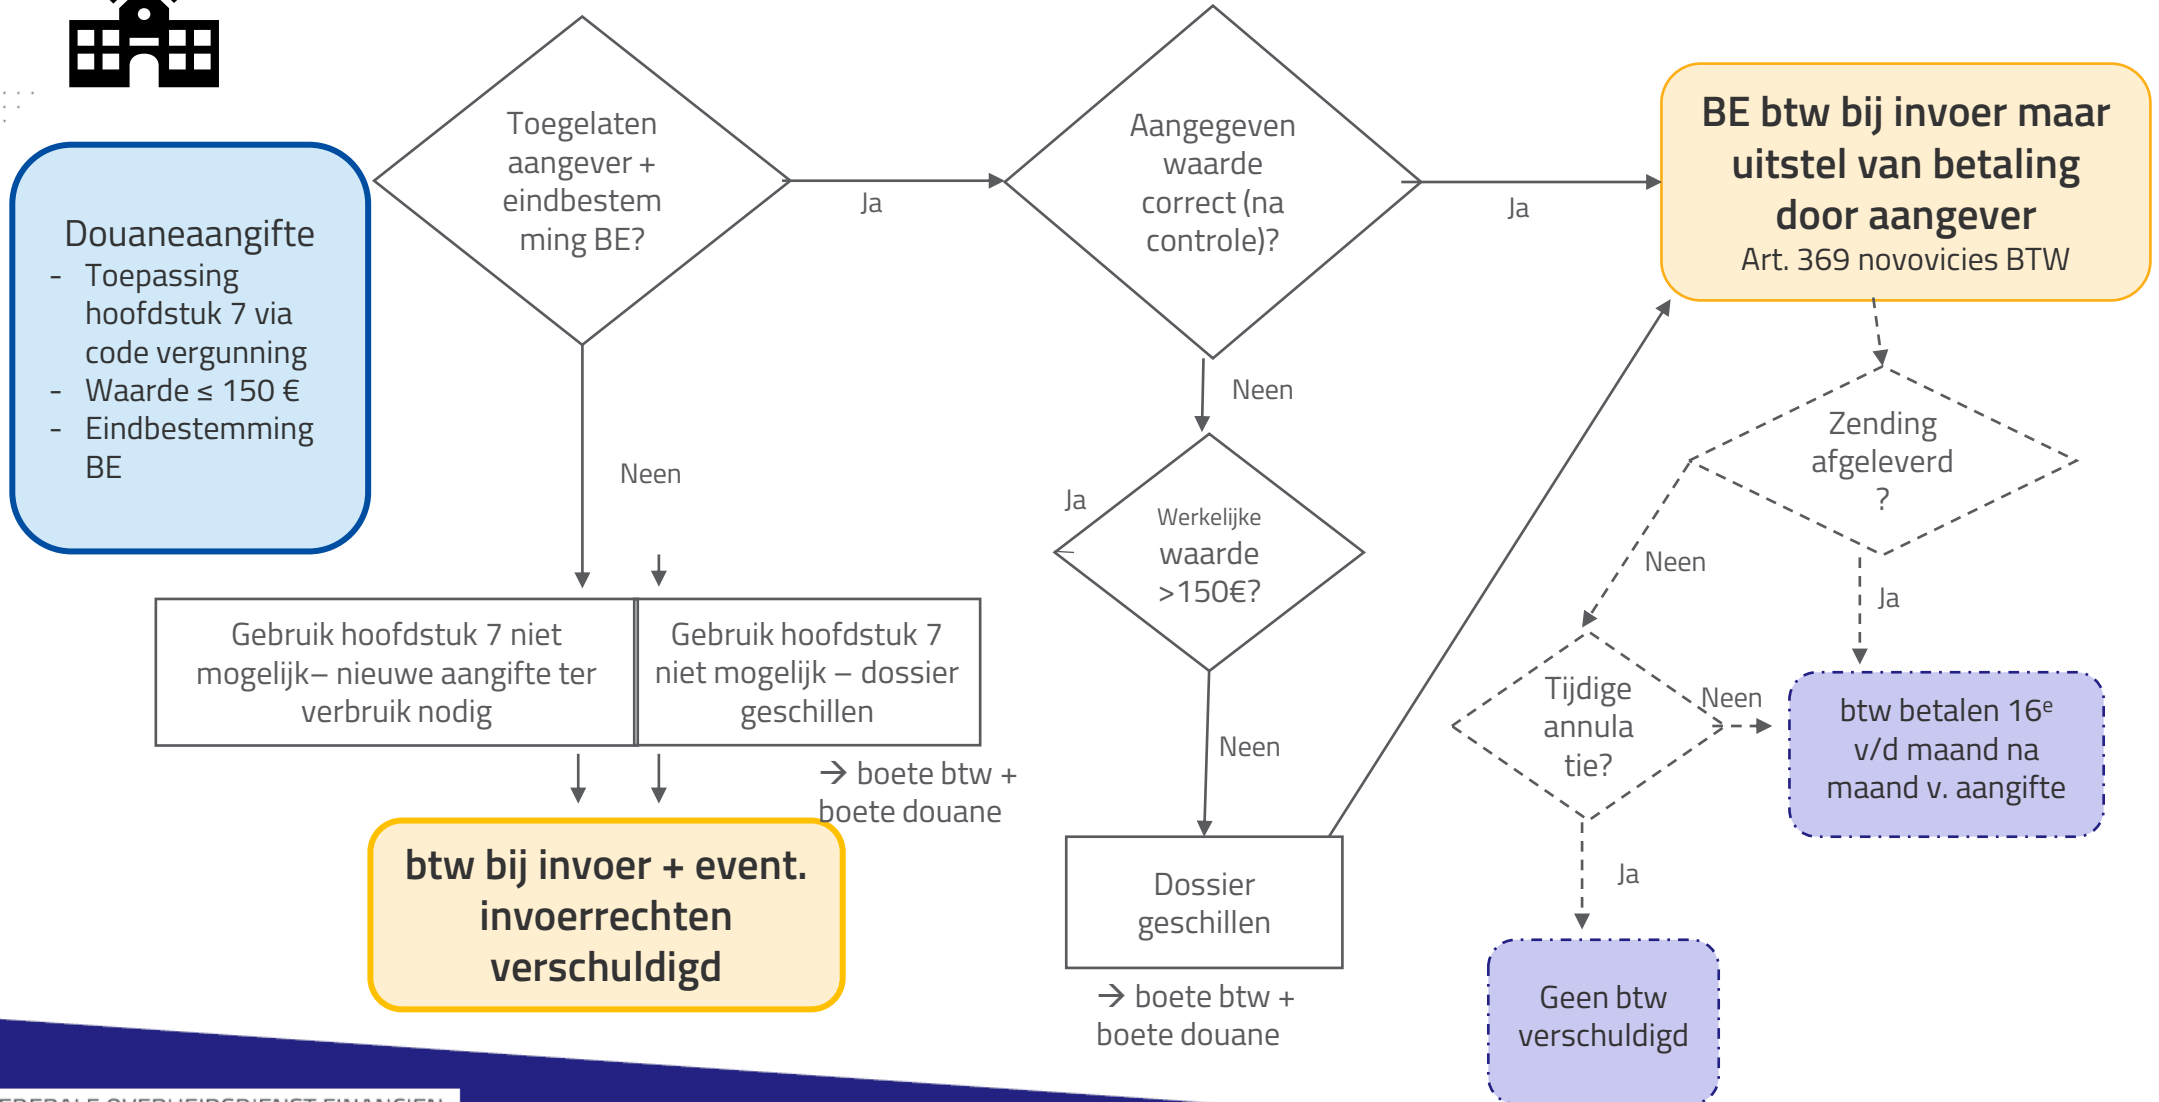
Douaneaangifte
- Toepassing hoofdstuk 7 via code vergunning
- Waarde ≤ 150 €
- Eindbestemming BE

Toegelaten aangever + eindbestemming BE?

Ja

Neen

Aangegeven waarde correct (na controle)?

Ja

Neen

BE btw bij invoer maar uitstel van betaling door aangever
Art. 369 novovicies BTW

Werkelijke waarde >150€?

Ja

Neen

Gebruik hoofdstuk 7 niet mogelijk– nieuwe aangifte ter verbruik nodig

Gebruik hoofdstuk 7 niet mogelijk – dossier geschillen

→ boete btw + boete douane

btw bij invoer + event. invoerrechten verschuldigd

Dossier geschillen

→ boete btw + boete douane

Zending afgeleverd ?

Neen

Ja

Tijdige annulatie?

Neen

Ja

btw betalen 16$^e$ v/d maand na maand v. aangifte

Geen btw verschuldigd

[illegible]